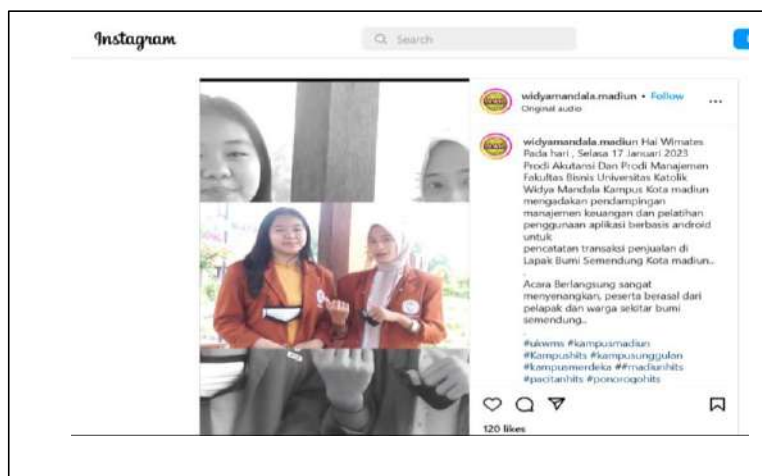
Instagram

Search

widyamandala.madiun • Follow
Original audio

widyamandala.madiun Hai Wimates Pada hari , Selasa 17 Januari 2023 Prodi Akutansi Dan Prodi Manajemen Fakultas Bisnis Universitas Katolik Widya Mandala Kampus Kota madiun mengadakan pendampingan manajemen keuangan dan pelatihan penggunaan aplikasi berbasis android untuk pencatatan transaksi penjualan di Lapak Bumi Semendung Kota madiun..

Acara Berlangsung sangat menyenangkan, peserta berasal dari pelapak dan warga sekitar bumi semendung..

#ukwms #kampusmadiun #Kampushits #kampusunggulan #kampusmerdeka ##madiunhits #pacitanhits #ponorogohits

120 likes